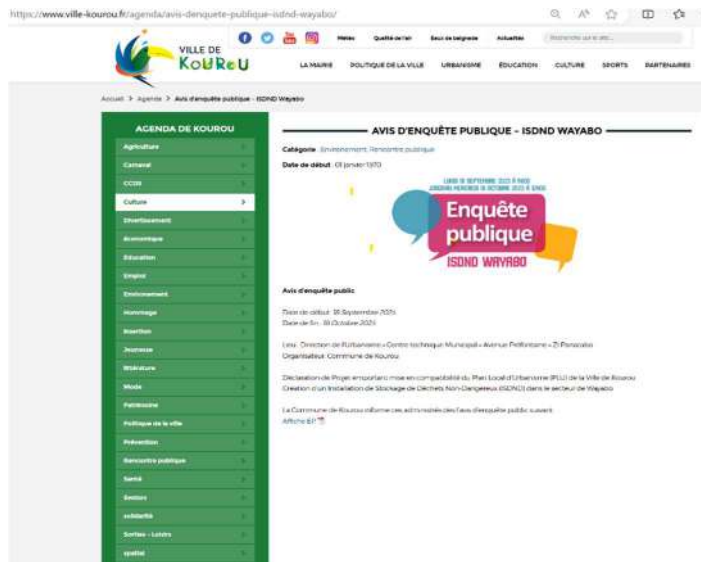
https://www.ville-kourou.fr/agenda/avis-enquete-publique-isdnd-wayabo/

VILLE DE KOUROU

Météo Qualité de l'air Seuil de baignade Actualités Rechercher sur le site...

LA MAIRIE POLITIQUE DE LA VILLE URBANISME ÉDUCATION CULTURE SPORTS PARTENAIRES

Accueil > Agenda > Avis d'enquête publique - ISDND Wayabo

AGENDA DE KOUROU
Agriculture
Carnaval
CCDS
Culture
Divertissement
Economique
Education
Emploi
Environnement
Hommage
Insertion
Jeunesse
Littérature
Mode
Patrimoine
Politique de la ville
Prévention
Rencontre publique
Santé
Seniors
solidarité
Sorties - Loisirs
spatial

AVIS D'ENQUÊTE PUBLIQUE - ISDND WAYABO

Catégorie : Environnement, Rencontre publique
Date de début : 01 janvier 1970

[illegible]
Enquête publique
ISDND WAYABO

Avis d'enquête public

Date de début : 18 Septembre 2025
Date de fin : 18 Octobre 2025

Lieu : Direction de l'Urbanisme – Centre technique Municipal – Avenue Préfontaine – ZI Pariacabo
Organisateur : Commune de Kourou

Déclaration de Projet emportant mise en compatibilité du Plan Local d'Urbanisme (PLU) de la Ville de Kourou Création d'une Installation de Stockage de Déchets Non-Dangereux (ISDND) dans le secteur de Wayabo

La Commune de Kourou informe ces administrés des l'avis d'enquête public suivant
Affiche EP